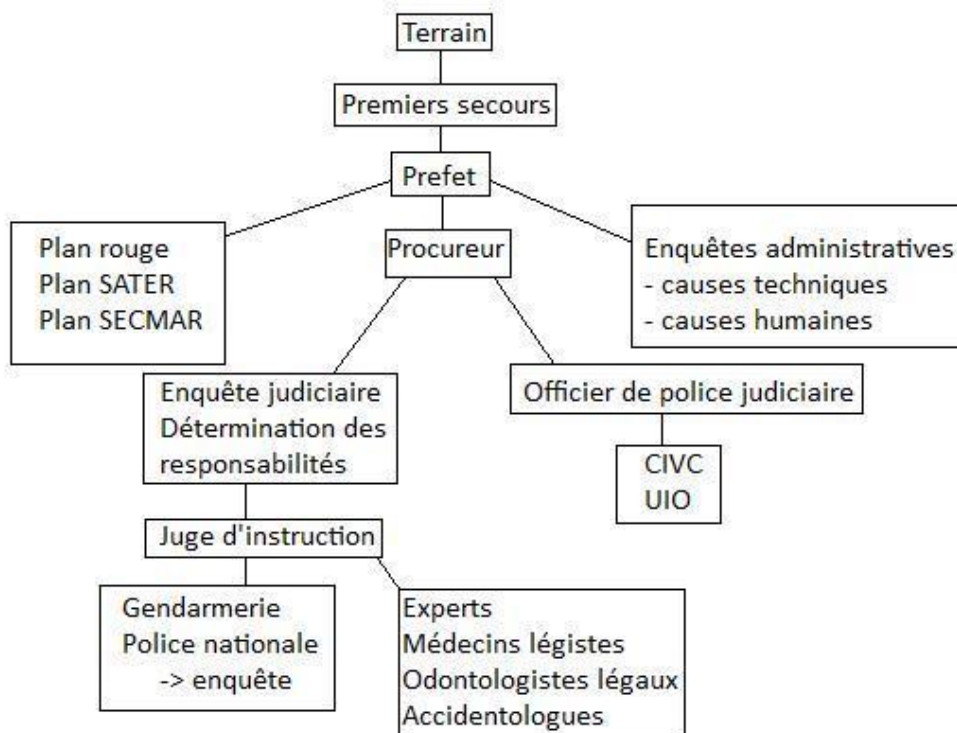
Terrain

Premiers secours

Prefet

Plan rouge
Plan SATER
Plan SECMAR

Procureur

Enquêtes administratives
- causes techniques
- causes humaines

Enquête judiciaire
Détermination des responsabilités

Officier de police judiciaire

CIVC
UIO

Juge d'instruction

Gendarmerie
Police nationale
-> enquête

Experts
Médecins légistes
Odontologistes légaux
Accidentologues